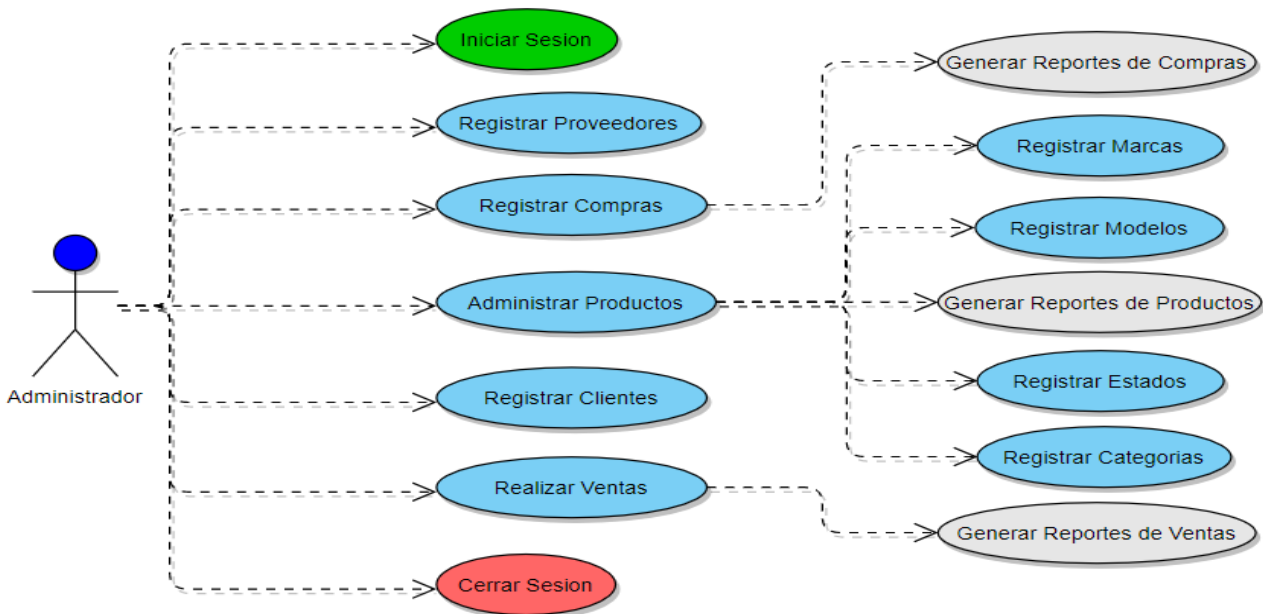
Iniciar Sesion

Registrar Proveedores

Registrar Compras

Administrar Productos

Registrar Clientes

Realizar Ventas

Cerrar Sesion

Administrador

Generar Reportes de Compras

Registrar Marcas

Registrar Modelos

Generar Reportes de Productos

Registrar Estados

Registrar Categorias

Generar Reportes de Ventas